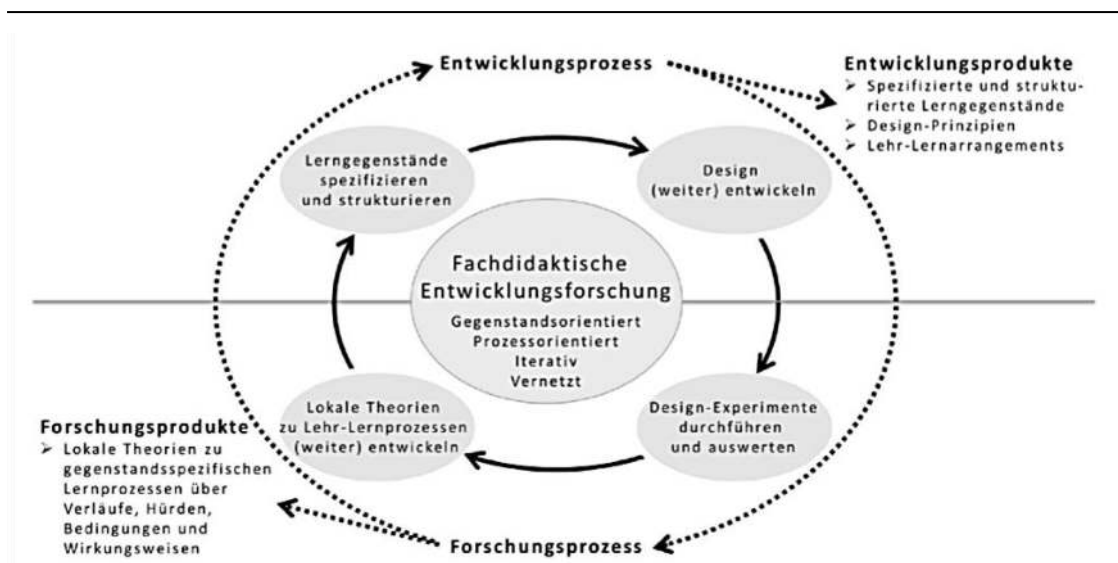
Entwicklungsprozess

Entwicklungsprodukte
➢ Spezifizierte und strukturierte Lerngegenstände
➢ Design-Prinzipien
➢ Lehr-Lernarrangements

Lerngegenstände spezifizieren und strukturieren

Design (weiter) entwickeln

Fachdidaktische Entwicklungsforschung
Gegenstandsorientiert
Prozessorientiert
Iterativ
Vernetzt

Lokale Theorien zu Lehr-Lernprozessen (weiter) entwickeln

Design-Experimente durchführen und auswerten

Forschungsprodukte
➢ Lokale Theorien zu gegenstandsspezifischen Lernprozessen über Verläufe, Hürden, Bedingungen und Wirkungsweisen

Forschungsprozess